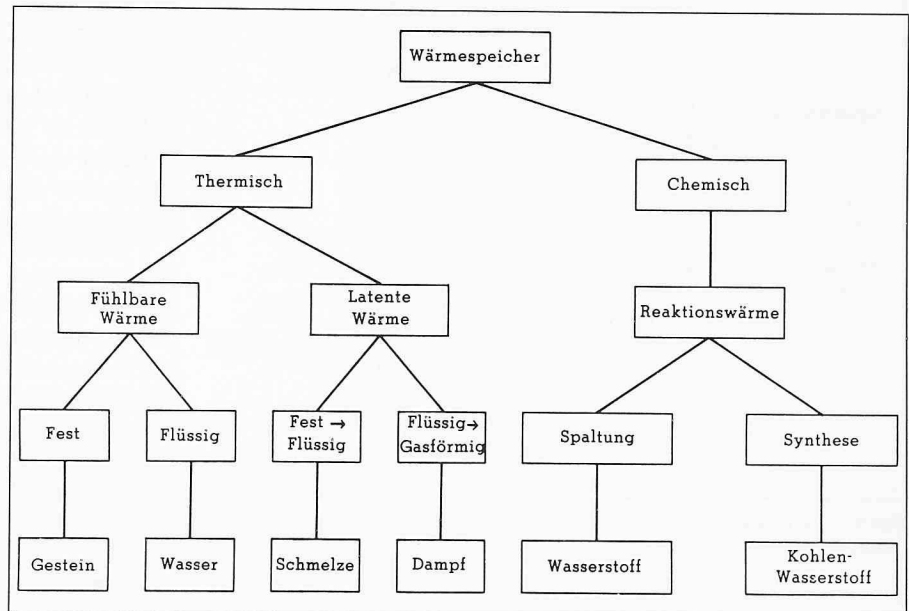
Wärmespeicher

Thermisch

Chemisch

Fühlbare Wärme

Latente Wärme

Reaktionswärme

Fest

Flüssig

Fest → Flüssig

Flüssig → Gasförmig

Spaltung

Synthese

Gestein

Wasser

Schmelze

Dampf

Wasserstoff

Kohlen-Wasserstoff